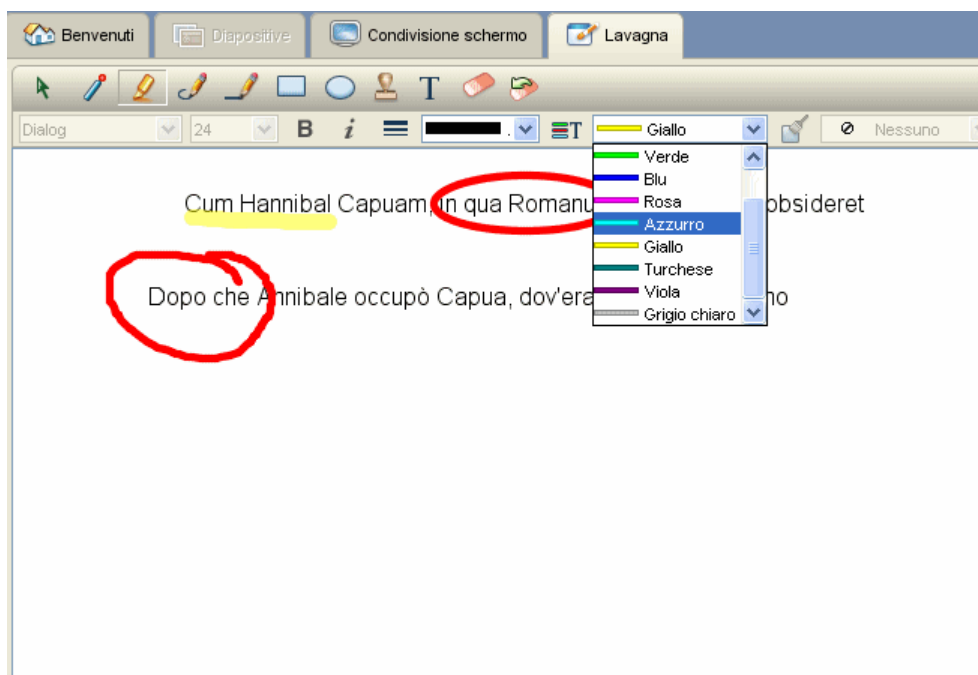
Benvenuti Diapositive Condivisione schermo Lavagna

T

Dialog 24 B i Giallo Nessuno

Verde
Blu
Rosa
Azzurro
Giallo
Turchese
Viola
Grigio chiaro

Cum Hannibal Capuam, in qua Romanu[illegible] obsideret

Dopo che Annibale occupò Capua, dov'era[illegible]no